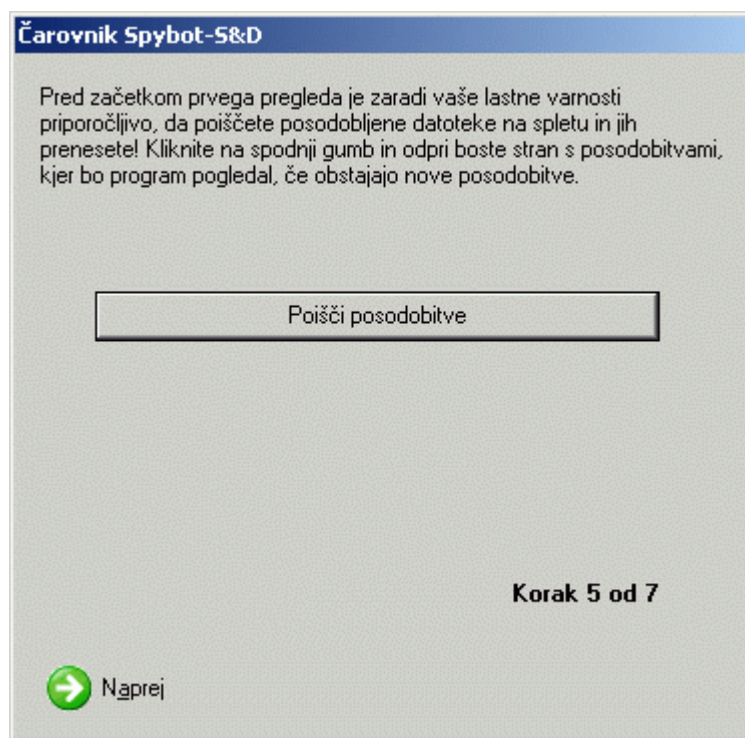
Čarovnik Spybot-S&D

Pred začetkom prvega pregleda je zaradi vaše lastne varnosti priporočljivo, da poiščete posodobljene datoteke na spletu in jih prenesete! Kliknite na spodnji gumb in odpri boste stran s posodobitvami, kjer bo program pogledal, če obstajajo nove posodobitve.

Poišči posodobitve

Korak 5 od 7

Naprej